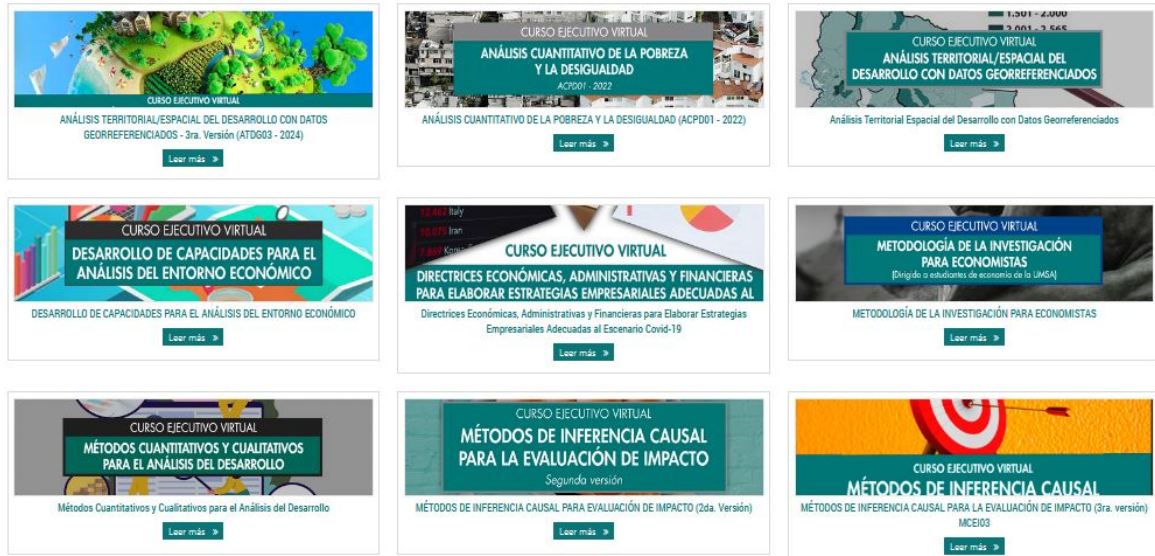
CURSO EJECUTIVO VIRTUAL

ANÁLISIS TERRITORIAL/ESPACIAL DEL DESARROLLO CON DATOS GEORREFERENCIADOS - 3ra. Versión (ATDG03 - 2024)

Leer más »

CURSO EJECUTIVO VIRTUAL
ANÁLISIS CUANTITATIVO DE LA POBREZA Y LA DESIGUALDAD
ACPD01 - 2022

ANÁLISIS CUANTITATIVO DE LA POBREZA Y LA DESIGUALDAD (ACPD01 - 2022)

Leer más »

1.501 - 2.000
2.001 - 2.565

CURSO EJECUTIVO VIRTUAL
ANÁLISIS TERRITORIAL/ESPACIAL DEL DESARROLLO CON DATOS GEORREFERENCIADOS

Análisis Territorial Espacial del Desarrollo con Datos Georreferenciados

Leer más »

CURSO EJECUTIVO VIRTUAL
DESARROLLO DE CAPACIDADES PARA EL ANÁLISIS DEL ENTORNO ECONÓMICO

DESARROLLO DE CAPACIDADES PARA EL ANÁLISIS DEL ENTORNO ECONÓMICO

Leer más »

12.462 Italy
10.075 Iran
7.659 Korea

CURSO EJECUTIVO VIRTUAL
DIRECTRICES ECONÓMICAS, ADMINISTRATIVAS Y FINANCIERAS PARA ELABORAR ESTRATEGIAS EMPRESARIALES ADECUADAS AL

Directrices Económicas, Administrativas y Financieras para Elaborar Estrategias Empresariales Adecuadas al Escenario Covid-19

Leer más »

CURSO EJECUTIVO VIRTUAL
METODOLOGÍA DE LA INVESTIGACIÓN PARA ECONOMISTAS
(Dirigido a estudiantes de economía de la UMSA)

METODOLOGÍA DE LA INVESTIGACIÓN PARA ECONOMISTAS

Leer más »

CURSO EJECUTIVO VIRTUAL
MÉTODOS CUANTITATIVOS Y CUALITATIVOS PARA EL ANÁLISIS DEL DESARROLLO

Métodos Cuantitativos y Cualitativos para el Análisis del Desarrollo

Leer más »

CURSO EJECUTIVO VIRTUAL
MÉTODOS DE INFERENCIA CAUSAL PARA LA EVALUACIÓN DE IMPACTO
Segunda versión

MÉTODOS DE INFERENCIA CAUSAL PARA EVALUACIÓN DE IMPACTO (2da. Versión)

Leer más »

CURSO EJECUTIVO VIRTUAL
MÉTODOS DE INFERENCIA CAUSAL

MÉTODOS DE INFERENCIA CAUSAL PARA LA EVALUACIÓN DE IMPACTO (3ra. versión) MCEI03

Leer más »